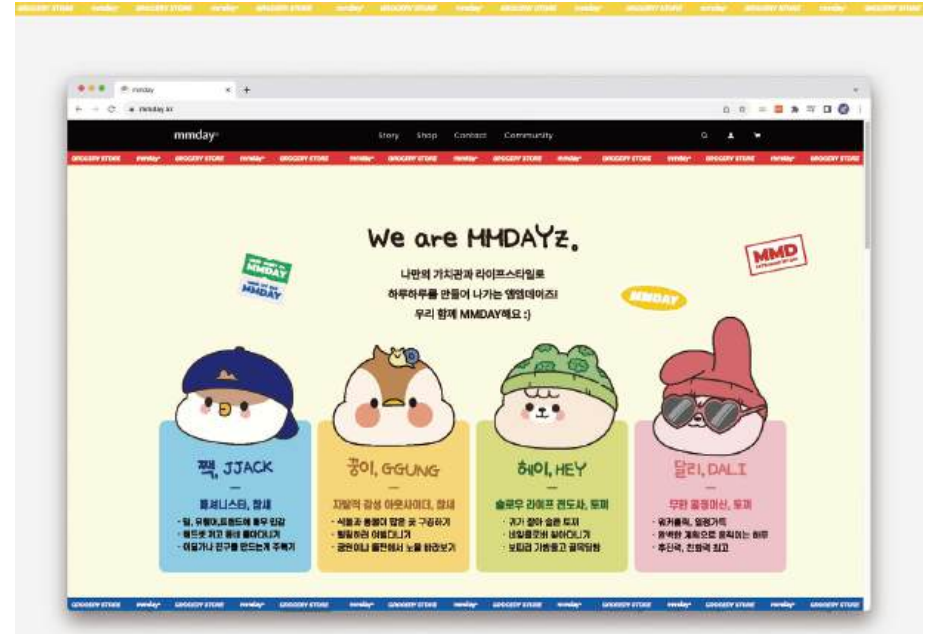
GROCERY STORE mmday GROCERY STORE mmday GROCERY STORE mmday GROCERY STORE mmday GROCERY STORE mmday GROCERY STORE mmday GROCERY STORE mmday GROCERY STORE

mmday

mmday.kr

mmday

Story Shop Contact Community

GROCERY STORE mmday GROCERY STORE mmday GROCERY STORE mmday GROCERY STORE mmday GROCERY STORE mmday GROCERY STORE mmday GROCERY STORE

We are MMDAYz.

나만의 가치관과 라이프스타일로
하루하루를 만들어 나가는 엠엠데이즈!
우리 함께 MMDAY해요 :)

MMDAY

MMDAY

MMD

MMDAY

짹, JJACK
—
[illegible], 참새
· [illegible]
· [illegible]
· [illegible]

궁이, GGUNG
—
자발적 감성 아웃사이더, 참새
· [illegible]
· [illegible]
· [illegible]

헤이, HEY
—
슬로우 라이프 전도사, 토끼
· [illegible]
· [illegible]
· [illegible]

달리, DALI
—
무한 열정머신, 토끼
· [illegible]
· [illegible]
· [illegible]

GROCERY STORE mmday GROCERY STORE mmday GROCERY STORE mmday GROCERY STORE mmday GROCERY STORE mmday GROCERY STORE mmday GROCERY STORE